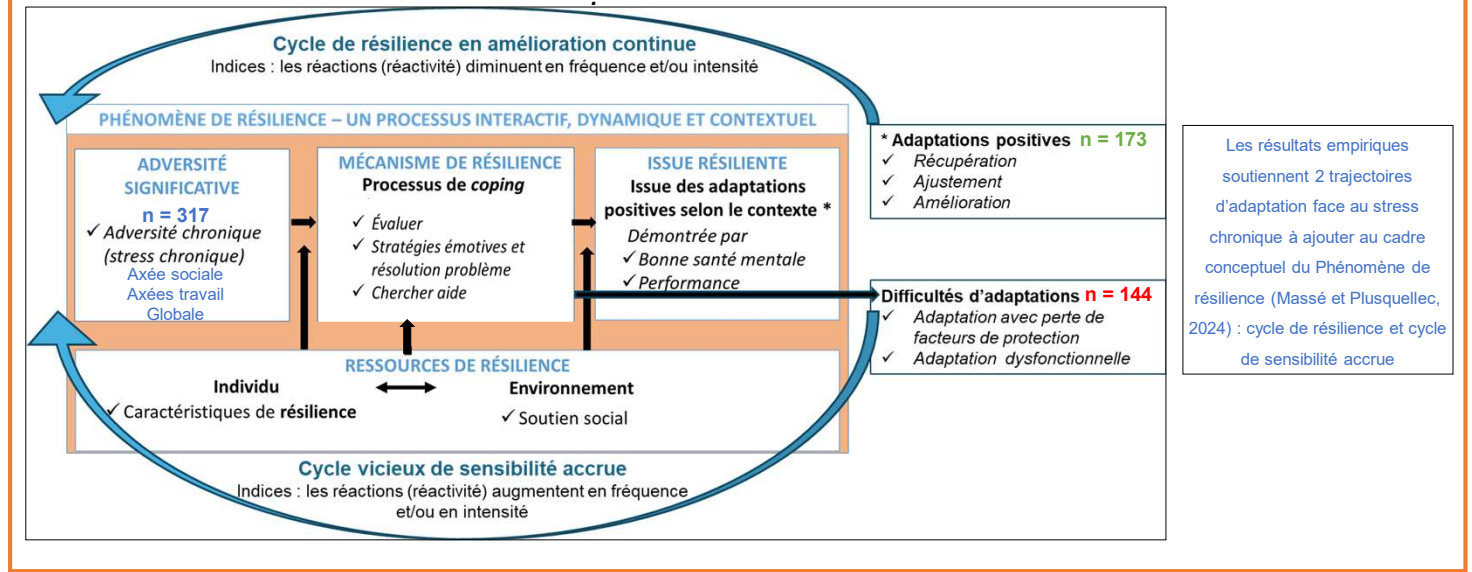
Cycle de résilience en amélioration continue
Indices : les réactions (réactivité) diminuent en fréquence et/ou intensité

PHÉNOMÈNE DE RÉSILIENCE – UN PROCESSUS INTERACTIF, DYNAMIQUE ET CONTEXTUEL

ADVERSITÉ SIGNIFICATIVE
n = 317
✓ Adversité chronique (stress chronique)
Axée sociale
Axées travail
Globale

MÉCANISME DE RÉSILIENCE
Processus de coping
✓ Évaluer
✓ Stratégies émotives et résolution problème
✓ Chercher aide

ISSUE RÉSILIENTE
Issue des adaptations positives selon le contexte *
Démontrée par
✓ Bonne santé mentale
✓ Performance

RESSOURCES DE RÉSILIENCE
Individu
✓ Caractéristiques de résilience
Environnement
✓ Soutien social

Cycle vicieux de sensibilité accrue
Indices : les réactions (réactivité) augmentent en fréquence et/ou en intensité

* Adaptations positives n = 173
✓ Récupération
✓ Ajustement
✓ Amélioration

Difficultés d'adaptations n = 144
✓ Adaptation avec perte de facteurs de protection
✓ Adaptation dysfonctionnelle

Les résultats empiriques soutiennent 2 trajectoires d'adaptation face au stress chronique à ajouter au cadre conceptuel du Phénomène de résilience (Massé et Plusquellec, 2024) : cycle de résilience et cycle de sensibilité accrue